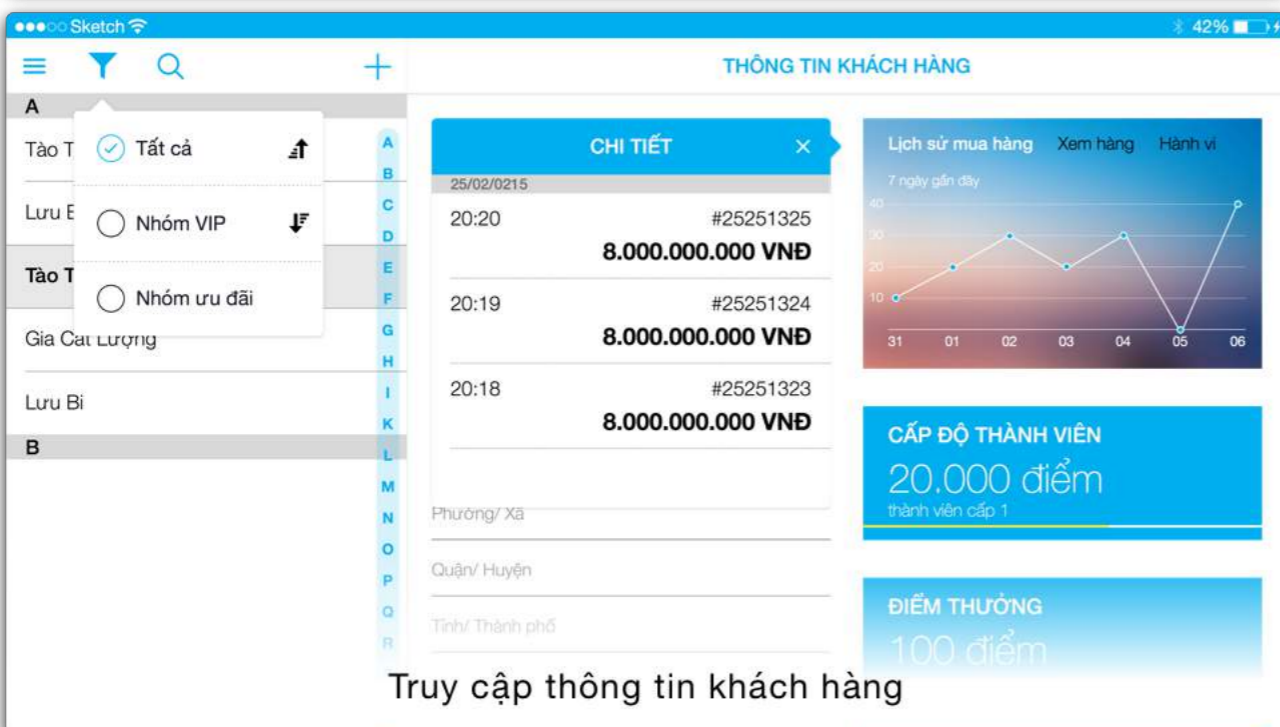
●●●○○ Sketch
42%

THÔNG TIN KHÁCH HÀNG

A
Tào T
Lưu B
Tào T
Gia Cát Lượng
Lưu Bi
B

Tất cả
Nhóm VIP
Nhóm ưu đãi

A B C D E F G H I K L M N O P Q R

CHI TIẾT ×
25/02/0215
20:20 #25251325
8.000.000.000 VNĐ
20:19 #25251324
8.000.000.000 VNĐ
20:18 #25251323
8.000.000.000 VNĐ

Phường/ Xã
Quận/ Huyện
Tỉnh/ Thành phố

Lịch sử mua hàng Xem hàng Hành vi
7 ngày gần đây
40
30
20
10
31 01 02 03 04 05 06

CẤP ĐỘ THÀNH VIÊN
20.000 điểm
thành viên cấp 1

ĐIỂM THƯỞNG
100 điểm

Truy cập thông tin khách hàng